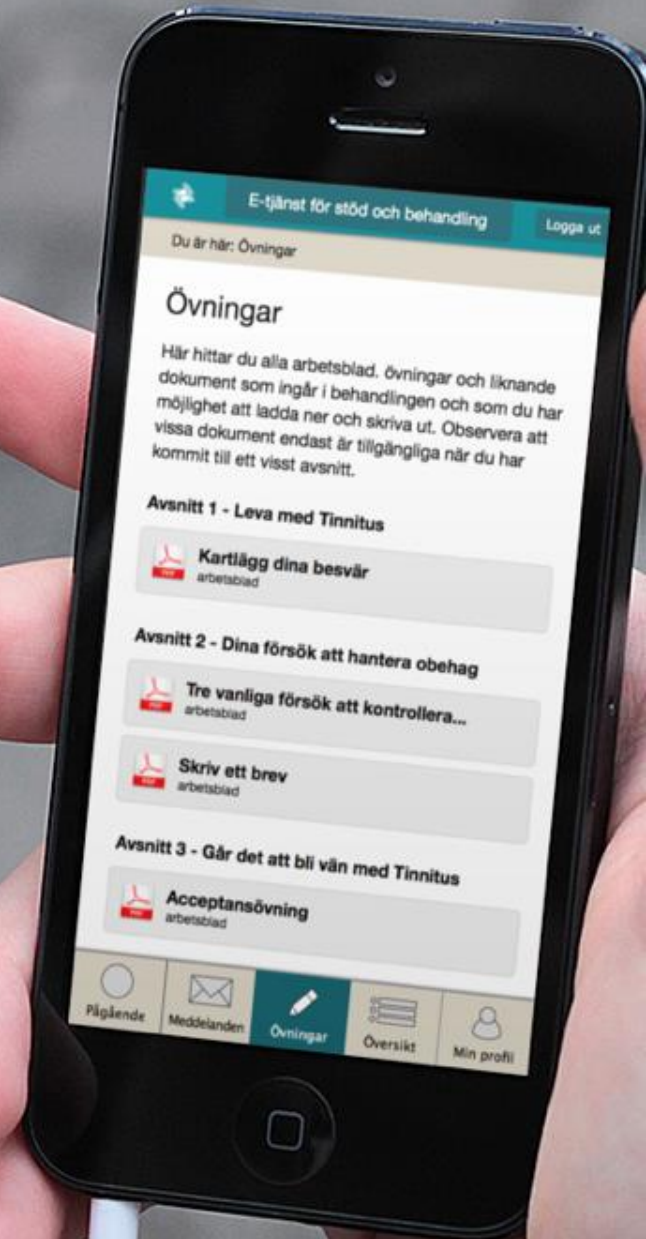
E-tjänst för stöd och behandling

Logga ut

Du är här: Övningar

Övningar

Här hittar du alla arbetsblad, övningar och liknande dokument som ingår i behandlingen och som du har möjlighet att ladda ner och skriva ut. Observera att vissa dokument endast är tillgängliga när du har kommit till ett visst avsnitt.

Avsnitt 1 - Leva med Tinnitus

Kartlägg dina besvär
arbetsblad

Avsnitt 2 - Dina försök att hantera obehag

Tre vanliga försök att kontrollera...
arbetsblad

Skriv ett brev
arbetsblad

Avsnitt 3 - Går det att bli vän med Tinnitus

Acceptansövning
arbetsblad

Pågående

Meddelanden

Övningar

Översikt

Min profil